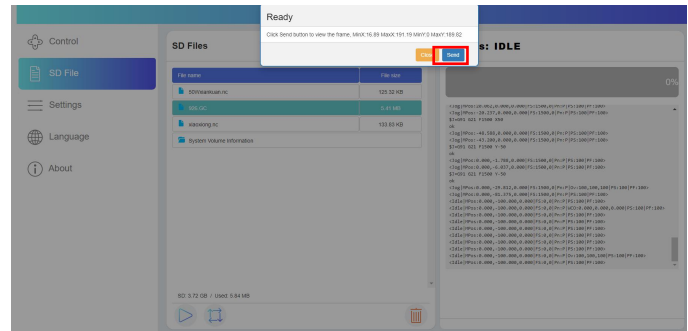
Ready

Click Send button to view the frame, MinX:16.89 MaxX:151.19 MinY:0 MaxY:189.92

Close Send

Control

SD File

Settings

Language

About

SD Files

s: IDLE

| File name | File size |
|---|---|
| SDWmankuan.nc | 123.32 KB |
| IDLE.GC | 0.41 MB |
| xiaoxiong.nc | 133.83 KB |
| System Volume Information | |

0%

<Jog|MPos:20.062,0.000,0.000|FS:1500,0|Pn:P|Ov:100|FP:100>
<Jog|MPos:-20.237,0.000,0.000|FS:1500,0|Pn:P|Ov:100|FP:100>
$J=G91 G21 F1500 X50
ok
<Jog|MPos:-48.588,0.000,0.000|FS:1500,0|Pn:P|Ov:100|FP:100>
<Jog|MPos:-41.288,0.000,0.000|FS:1500,0|Pn:P|Ov:100|FP:100>
$J=G91 G21 F1500 Y-50
ok
<Jog|MPos:0.000,-1.708,0.000|FS:1500,0|Pn:P|Ov:100|FP:100>
<Jog|MPos:0.000,-6.037,0.000|FS:1500,0|Pn:P|Ov:100|FP:100>
$J=G91 G21 F1500 Y-50
ok
<Jog|MPos:0.000,-29.012,0.000|FS:1500,0|Pn:P|Ov:100,100,100|FS:100|FP:100>
<Jog|MPos:0.000,-92.379,0.000|FS:1500,0|Pn:P|Ov:100|FP:100>
<Idle|MPos:0.000,-100.000,0.000|FS:0,0|Pn:P|Ov:100|FP:100>
<Idle|MPos:0.000,-100.000,0.000|FS:0,0|Pn:P|WCO:0.000,0.000,0.000|FS:100|FP:100>
<Idle|MPos:0.000,-100.000,0.000|FS:0,0|Pn:P|Ov:100|FP:100>
<Idle|MPos:0.000,-100.000,0.000|FS:0,0|Pn:P|Ov:100|FP:100>
<Idle|MPos:0.000,-100.000,0.000|FS:0,0|Pn:P|Ov:100|FP:100>
<Idle|MPos:0.000,-100.000,0.000|FS:0,0|Pn:P|Ov:100|FP:100>
<Idle|MPos:0.000,-100.000,0.000|FS:0,0|Pn:P|Ov:100|FP:100>
<Idle|MPos:0.000,-100.000,0.000|FS:0,0|Pn:P|Ov:100|FP:100>
<Idle|MPos:0.000,-100.000,0.000|FS:0,0|Pn:P|Ov:100,100,100|FS:100|FP:100>
<Idle|MPos:0.000,-100.000,0.000|FS:0,0|Pn:P|Ov:100|FP:100>

SD: 3.72 GB / Used: 5.84 MB